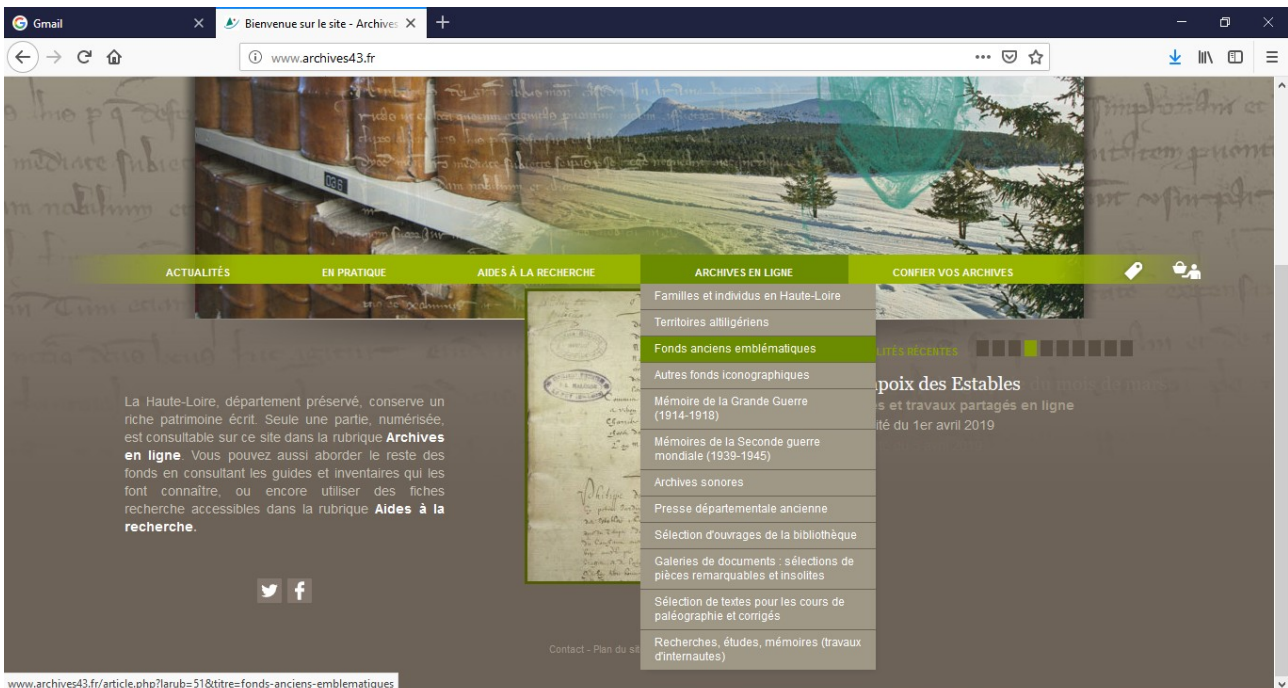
Gmail

Bienvenue sur le site - Archives

www.archives43.fr

ACTUALITÉS
EN PRATIQUE
AIDES À LA RECHERCHE
ARCHIVES EN LIGNE
CONFIER VOS ARCHIVES

Familles et individus en Haute-Loire
Territoires altiligériens
Fonds anciens emblématiques
Autres fonds iconographiques
Mémoire de la Grande Guerre (1914-1918)
Mémoires de la Seconde guerre mondiale (1939-1945)
Archives sonores
Presse départementale ancienne
Sélection d'ouvrages de la bibliothèque
Galeries de documents : sélections de pièces remarquables et insolites
Sélection de textes pour les cours de paléographie et corrigés
Recherches, études, mémoires (travaux d'internautes)

La Haute-Loire, département préservé, conserve un riche patrimoine écrit. Seule une partie, numérisée, est consultable sur ce site dans la rubrique **Archives en ligne**. Vous pouvez aussi aborder le reste des fonds en consultant les guides et inventaires qui les font connaître, ou encore utiliser des fiches recherche accessibles dans la rubrique **Aides à la recherche.**

LITÉS RÉCENTES

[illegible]poix des Estables
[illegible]s et travaux partagés en ligne
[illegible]ité du 1er avril 2019

Contact - Plan du sit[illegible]

www.archives43.fr/article.php?larub=51&titre=fonds-anciens-emblematiques